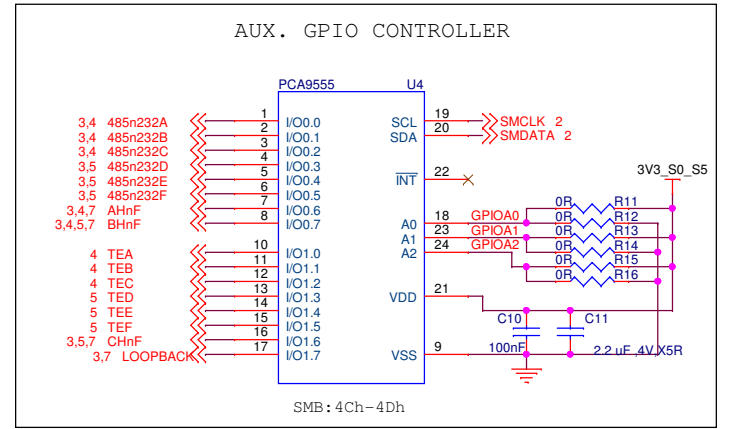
AUX. GPIO CONTROLLER

PCA9555
U4

3,4 485n232A
3,4 485n232B
3,4 485n232C
3,5 485n232D
3,5 485n232E
3,5 485n232F
3,4,7 AHnF
3,4,5,7 BHnF

4 TEA
4 TEB
4 TEC
5 TED
5 TEE
5 TEF
3,5,7 CHnF
3,7 LOOPBACK

1 I/O0.0
2 I/O0.1
3 I/O0.2
4 I/O0.3
5 I/O0.4
6 I/O0.5
7 I/O0.6
8 I/O0.7
10 I/O1.0
11 I/O1.1
12 I/O1.2
13 I/O1.3
14 I/O1.4
15 I/O1.5
16 I/O1.6
17 I/O1.7

SCL 19 SMCLK 2
SDA 20 SMDATA 2
$\overline{INT}$ 22
A0 18 GPIOA0
A1 23 GPIOA1
A2 24 GPIOA2
VDD 21
VSS 9

3V3_S0_S5
0R R11
0R R12
0R R13
0R R14
0R R15
0R R16

C10
C11
100nF
2.2 uF, 4V, X5R

SMB:4Ch-4Dh